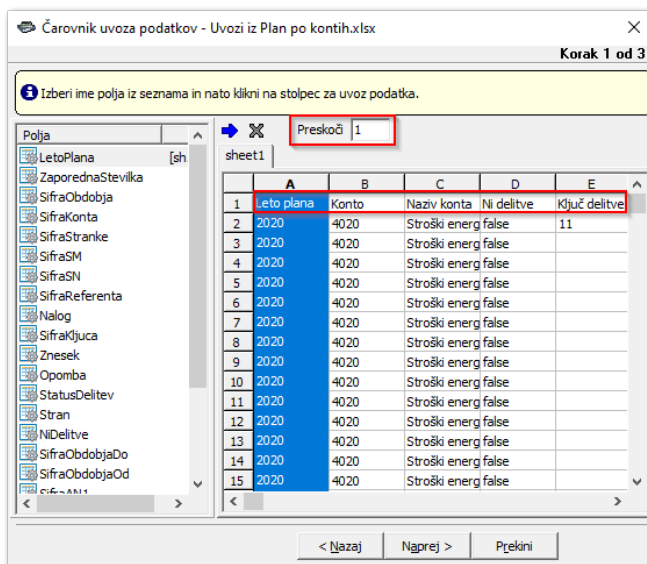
Čarovnik uvoza podatkov - Uvozi iz Plan po kontih.xlsx

Korak 1 od 3

Izberi ime polja iz seznama in nato klikni na stolpec za uvoz podatka.

Polja
LetoPlana [sh
ZaporednaStevilka
SifraObdobja
SifraKonta
SifraStranke
SifraSM
SifraSN
SifraReferenta
Nalog
SifraKljuca
Znesek
Opomba
StatusDelitev
Stran
NiDelitve
SifraObdobjaDo
SifraObdobjaOd
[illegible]

Preskoči 1

sheet1

| | A | B | C | D | E |
|---|---|---|---|---|---|
| 1 | Leto plana | Konto | Naziv konta | Ni delitve | Ključ delitve |
| 2 | 2020 | 4020 | Stroški energ | false | 11 |
| 3 | 2020 | 4020 | Stroški energ | false | |
| 4 | 2020 | 4020 | Stroški energ | false | |
| 5 | 2020 | 4020 | Stroški energ | false | |
| 6 | 2020 | 4020 | Stroški energ | false | |
| 7 | 2020 | 4020 | Stroški energ | false | |
| 8 | 2020 | 4020 | Stroški energ | false | |
| 9 | 2020 | 4020 | Stroški energ | false | |
| 10 | 2020 | 4020 | Stroški energ | false | |
| 11 | 2020 | 4020 | Stroški energ | false | |
| 12 | 2020 | 4020 | Stroški energ | false | |
| 13 | 2020 | 4020 | Stroški energ | false | |
| 14 | 2020 | 4020 | Stroški energ | false | |
| 15 | 2020 | 4020 | Stroški energ | false | |

< Nazaj
Naprej >
Prekini